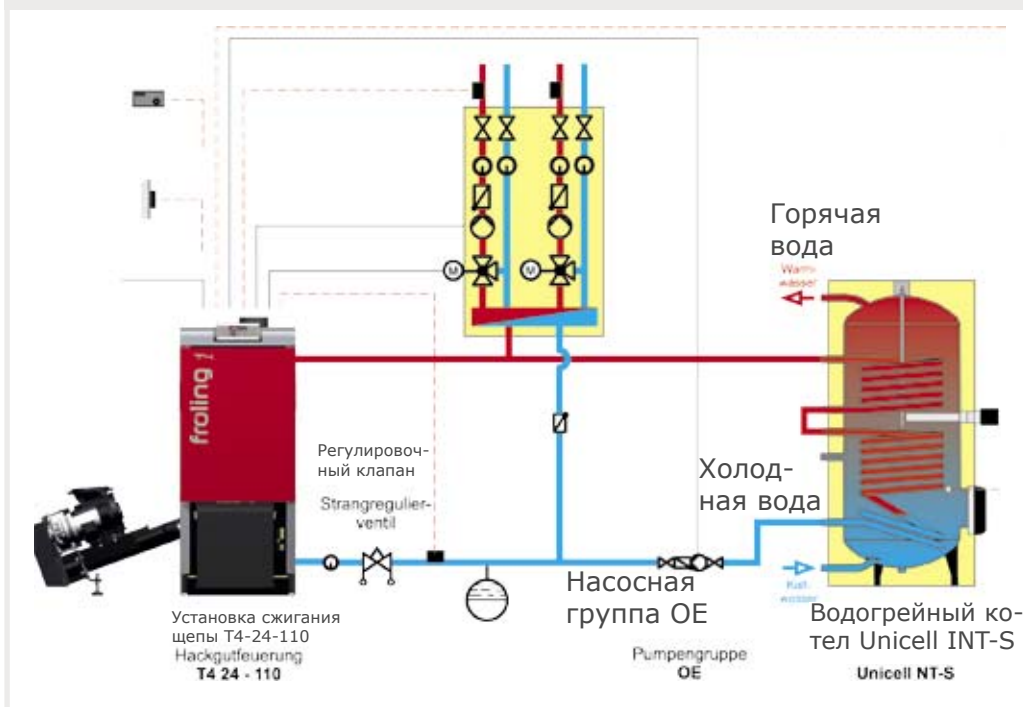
Горячая вода

Warmwasser

froling

Регулировочный клапан

Strangregulierventil

Холодная вода

Насосная группа ОЕ

Kaltwasser

Установка сжигания щепы Т4-24-110

Hackgutfeuerung

T4 24 - 110

Pumpengruppe

OE

Водогрейный котел Unicell INT-S

Unicell NT-S